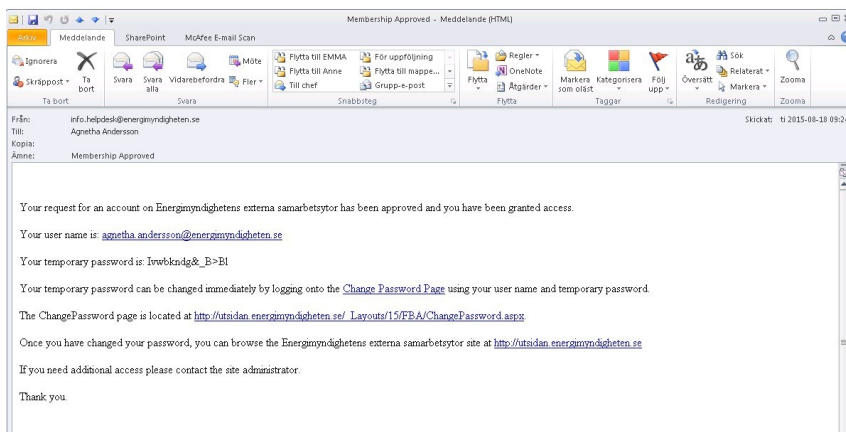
Membership Approved - Meddelande (HTML)

Arkiv Meddelande SharePoint McAfee E-mail Scan

Ignorera
Skräppost
Ta bort
Ta bort

Svara
Svara alla
Vidarebefordra
Möte
Fler
Svara

Flytta till EMMA
Flytta till Anne
Till chef
För uppföljning
Flytta till mappe...
Grupp-e-post
Snabbsteg

Flytta
Regler
OneNote
Åtgärder
Flytta

Markera som oläst
Kategorisera
Följ upp
Taggar

Översätt
Sök
Relaterat
Markera
Redigering

Zooma
Zooma

Från: info.helpdesk@energimyndigheten.se
Till: Agnetha Andersson
Kopia:
Ämne: Membership Approved

Skickat: ti 2015-08-18 09:2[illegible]

Your request for an account on Energimyndighetens externa samarbetsytor has been approved and you have been granted access.

Your user name is: agnetha.andersson@energimyndigheten.se

Your temporary password is: Iwwbkndg&_B>B1

Your temporary password can be changed immediately by logging onto the Change Password Page using your user name and temporary password.

The ChangePassword page is located at http://utsidan.energimyndigheten.se/_Layouts/15/FBA/ChangePassword.aspx

Once you have changed your password, you can browse the Energimyndighetens externa samarbetsytor site at http://utsidan.energimyndigheten.se

If you need additional access please contact the site administrator.

Thank you.